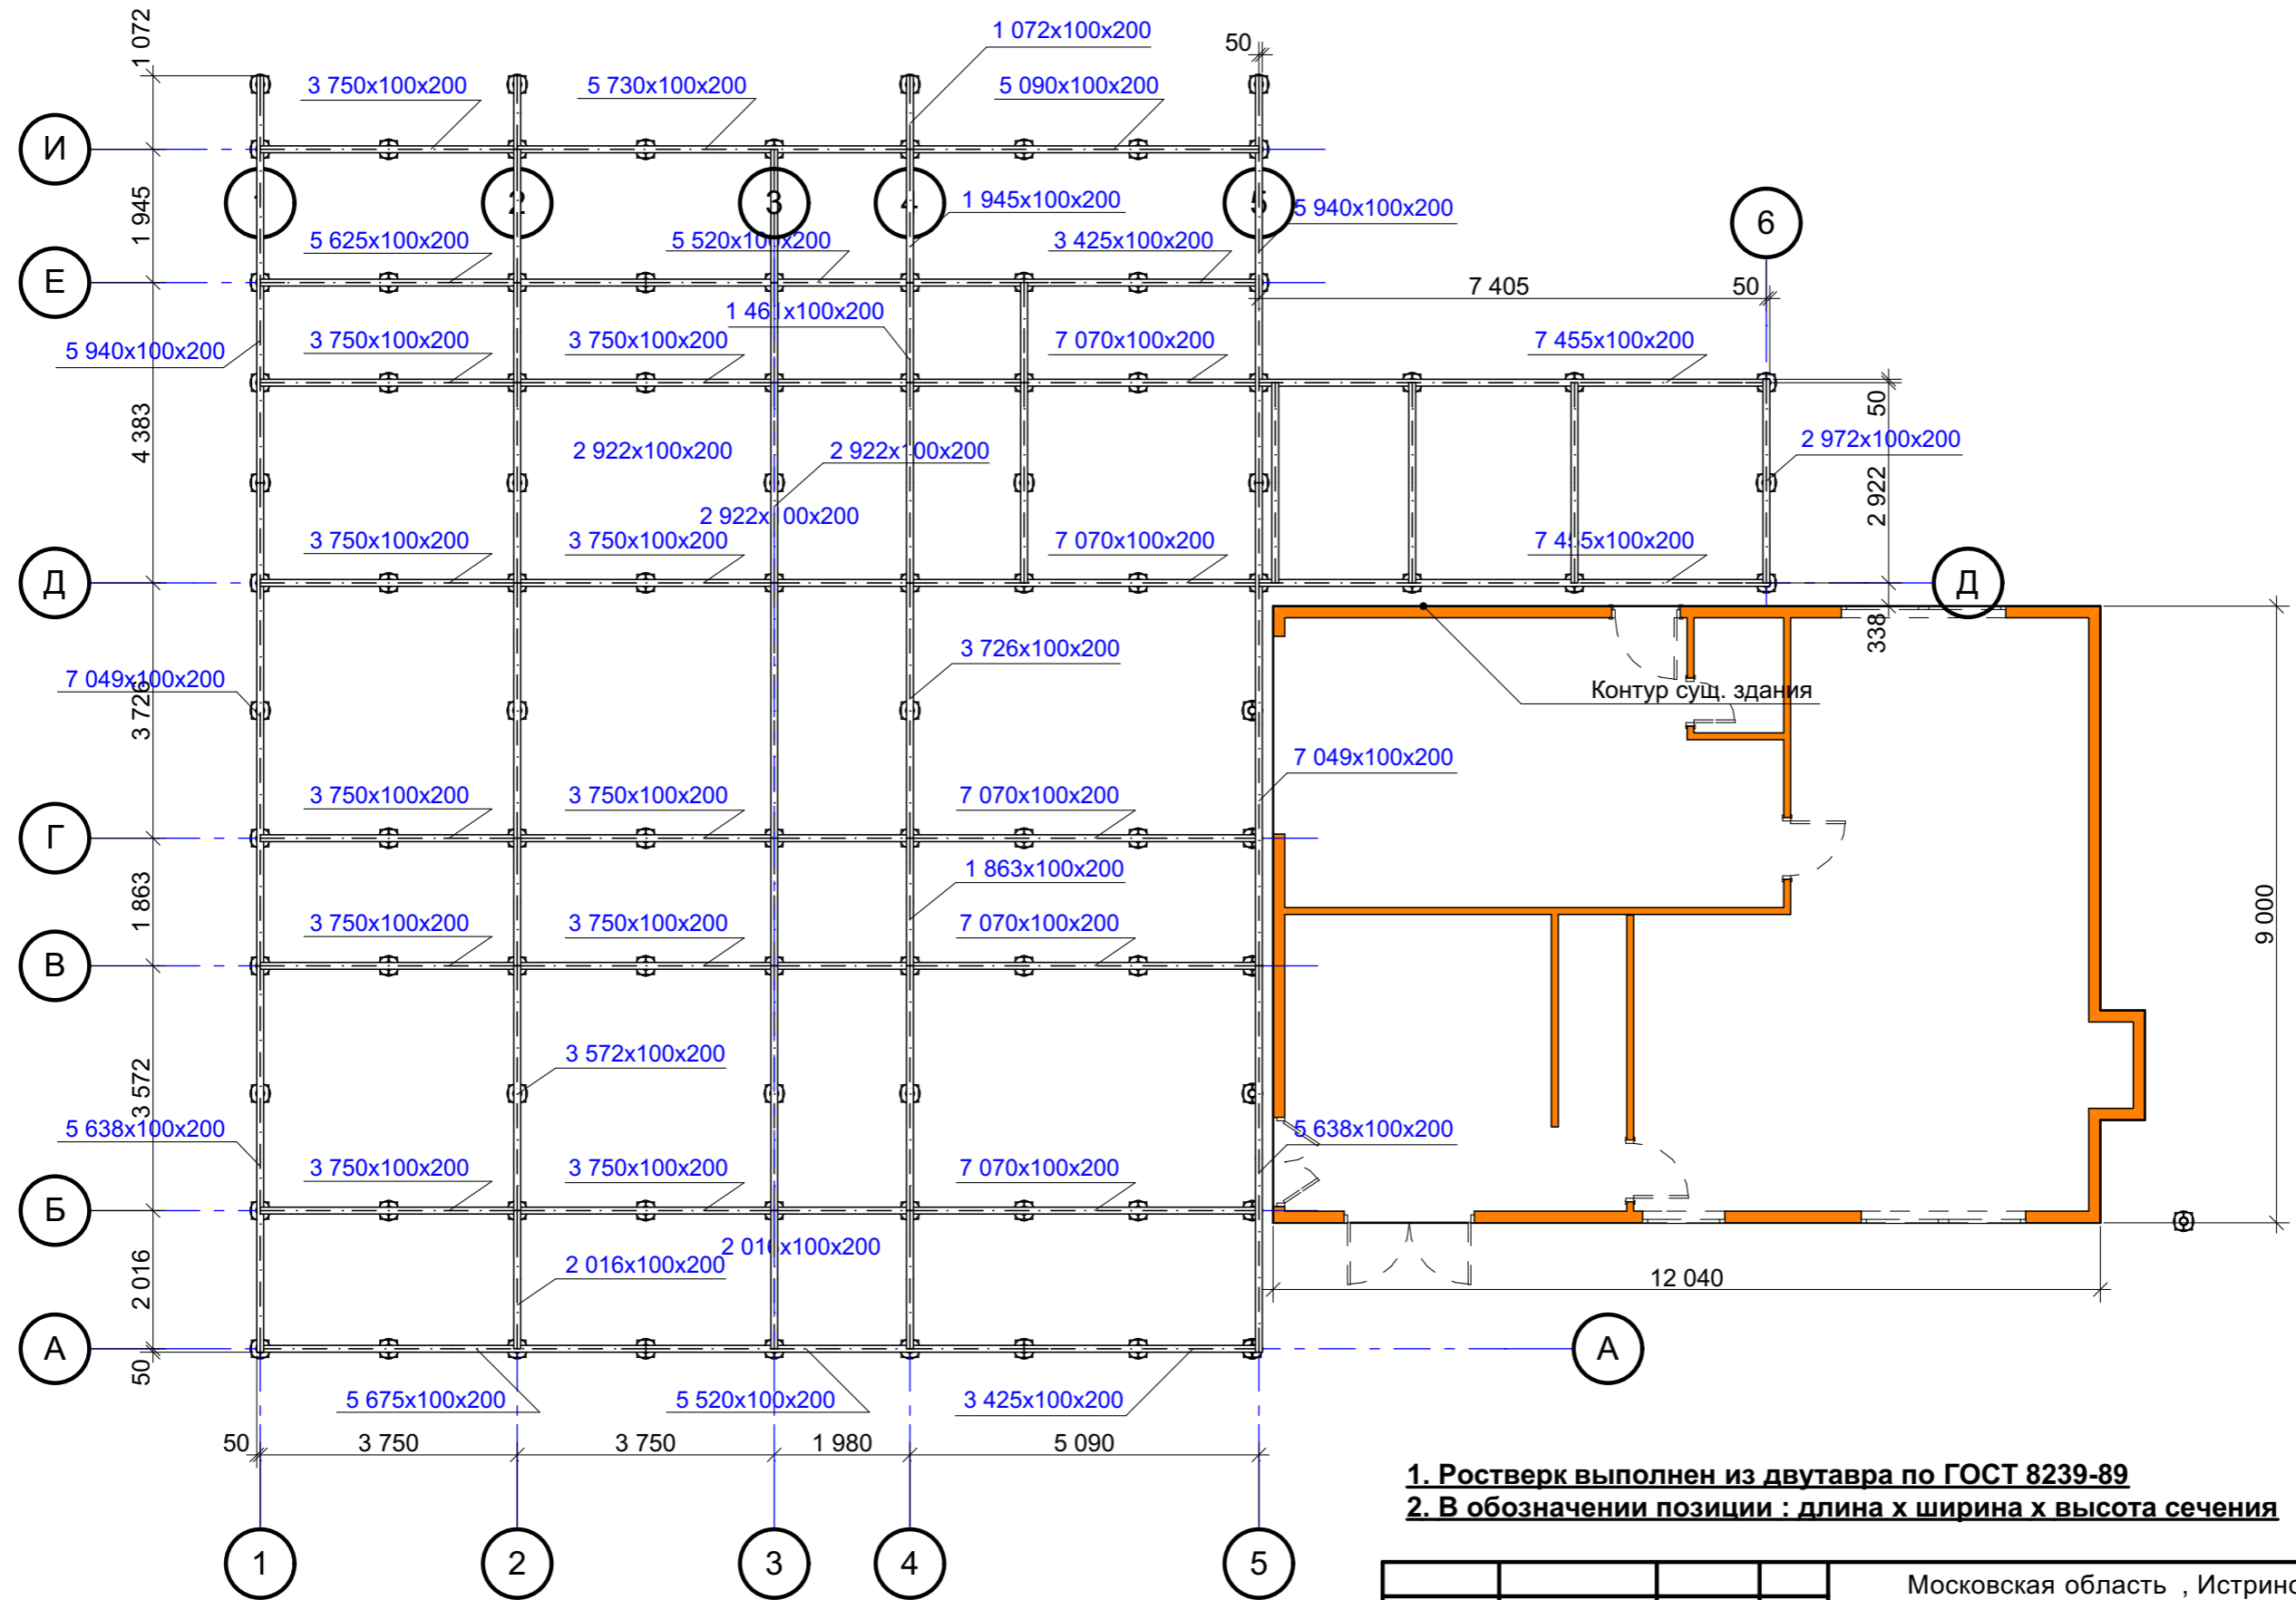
1 072
50
1 072x100x200
3 750x100x200
5 730x100x200
5 090x100x200
И
1 945
1
2
3
4
5
1 945x100x200
5 940x100x200
6
5 625x100x200
5 520x100x200
3 425x100x200
Е
7 405
50
1 461x100x200
5 940x100x200
3 750x100x200
3 750x100x200
7 070x100x200
7 455x100x200
50
4 383
2 922x100x200
2 922x100x200
2 972x100x200
2 922
2 922x100x200
3 750x100x200
3 750x100x200
7 070x100x200
7 455x100x200
Д
Д
338
3 726x100x200
7 049x100x200
3 726
Контур сущ. здания
7 049x100x200
3 750x100x200
3 750x100x200
7 070x100x200
Г
1 863x100x200
1 863
3 750x100x200
3 750x100x200
7 070x100x200
В
9 000
3 572x100x200
3 572
5 638x100x200
5 638x100x200
3 750x100x200
3 750x100x200
7 070x100x200
Б
2 016x100x200
2 016x100x200
2 016
12 040
А
А
50
5 675x100x200
5 520x100x200
3 425x100x200
50
3 750
3 750
1 980
5 090
1. Ростверк выполнен из двутавра по ГОСТ 8239-89
2. В обозначении позиции : длина х ширина х высота сечения
1
2
3
4
5
Московская область , Истрино